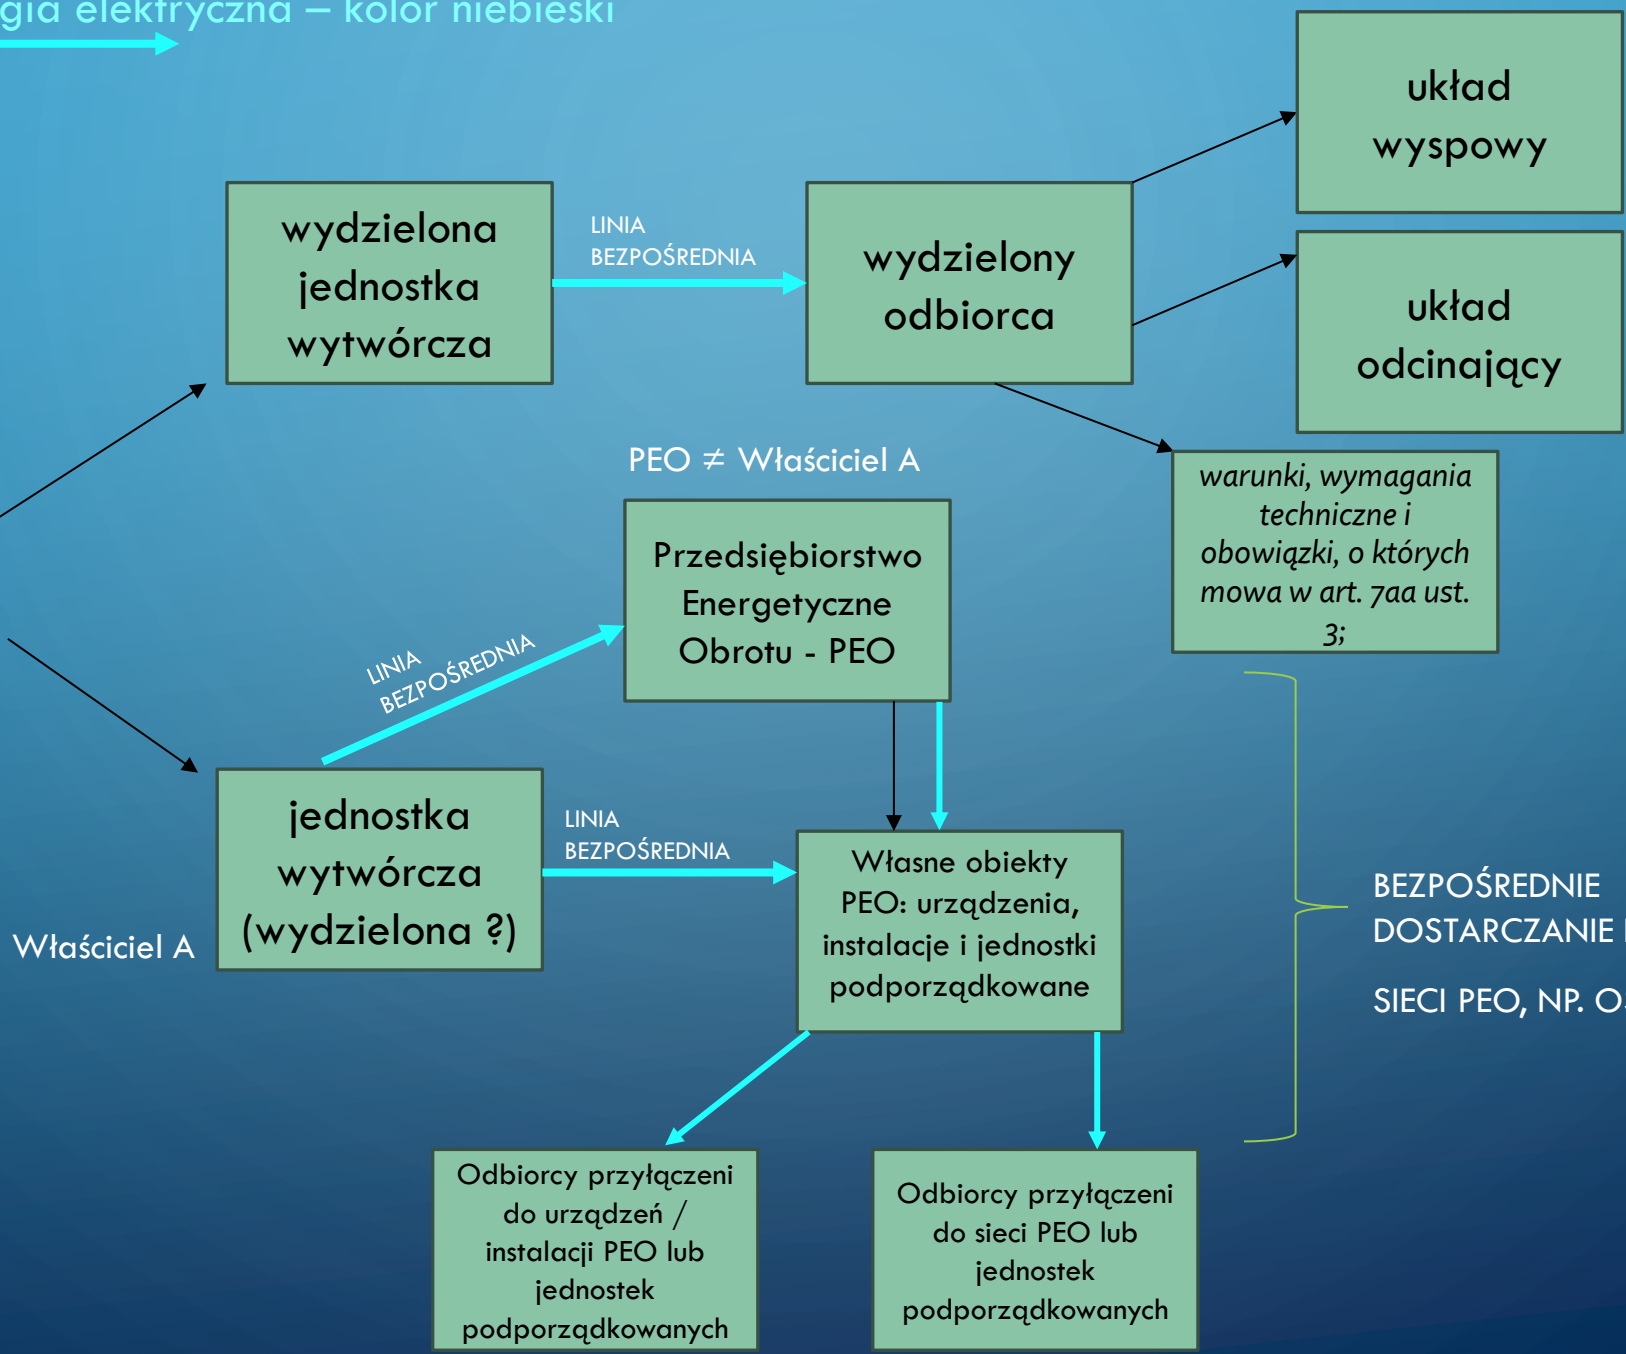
gia elektryczna – kolor niebieski

układ wyspowy

wydzielona jednostka wytwórcza

LINIA BEZPOŚREDNIA

wydzielony odbiorca

układ odcinający

PEO ≠ Właściciel A

warunki, wymagania techniczne i obowiązki, o których mowa w art. 7aa ust. 3;

Przedsiębiorstwo Energetyczne Obrotu - PEO

LINIA BEZPOŚREDNIA

jednostka wytwórcza (wydzielona ?)

LINIA BEZPOŚREDNIA

Własne obiekty PEO: urządzenia, instalacje i jednostki podporządkowane

BEZPOŚREDNIE DOSTARCZANIE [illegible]

SIECI PEO, NP. O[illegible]

Właściciel A

Odbiorcy przyłączeni do urządzeń / instalacji PEO lub jednostek podporządkowanych

Odbiorcy przyłączeni do sieci PEO lub jednostek podporządkowanych